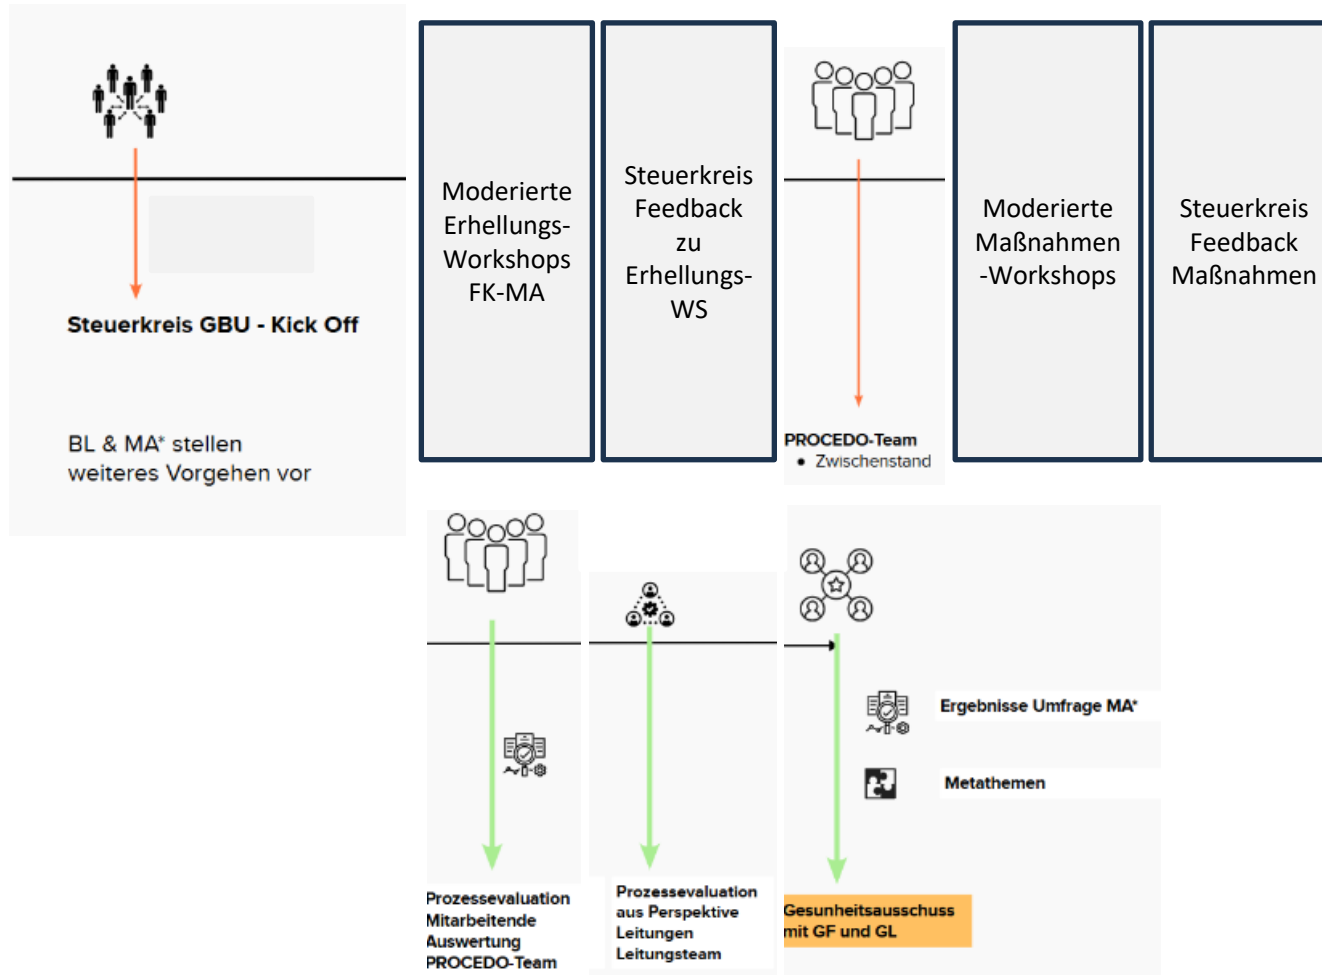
Steuerkreis GBU - Kick Off

BL & MA* stellen weiteres Vorgehen vor

Moderierte Erhellungs-Workshops FK-MA

Steuerkreis Feedback zu Erhellungs-WS

PROCEDO-Team
• Zwischenstand

Moderierte Maßnahmen -Workshops

Steuerkreis Feedback Maßnahmen

Prozessevaluation Mitarbeitende Auswertung PROCEDO-Team

Prozessevaluation aus Perspektive Leitungen Leitungsteam

Ergebnisse Umfrage MA*

Metathemen

Gesundheitsausschuss mit GF und GL